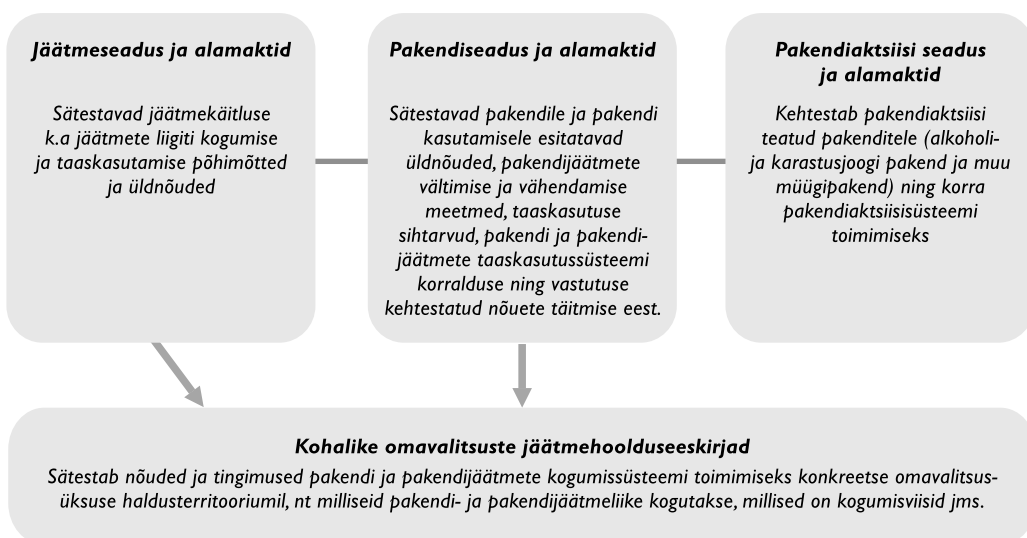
Jäätmeseadus ja alamaktid

Sätestavad jäätmekäitluse k.a jäätmete liigiti kogumise ja taaskasutamise põhimõtted ja üldnõuded

Pakendiseadus ja alamaktid

Sätestavad pakendile ja pakendi kasutamisele esitatavad üldnõuded, pakendijäätmete vältimise ja vähendamise meetmed, taaskasutuse sihtarvud, pakendi ja pakendijäätmete taaskasutussüsteemi korralduse ning vastutuse kehtestatud nõuete täitmise eest.

Pakendiaktsiisi seadus ja alamaktid

Kehtestab pakendiaktsiisi teatud pakenditele (alkoholi- ja karastusjoogi pakend ja muu müügipakend) ning korra pakendiaktsiisisüsteemi toimimiseks

Kohalike omavalitsuste jäätmehoolduseeskirjad

Sätestab nõuded ja tingimused pakendi ja pakendijäätmete kogumissüsteemi toimimiseks konkreetse omavalitsusüksuse haldusterritooriumil, nt milliseid pakendi- ja pakendijäätmeliike kogutakse, millised on kogumisviisid jms.